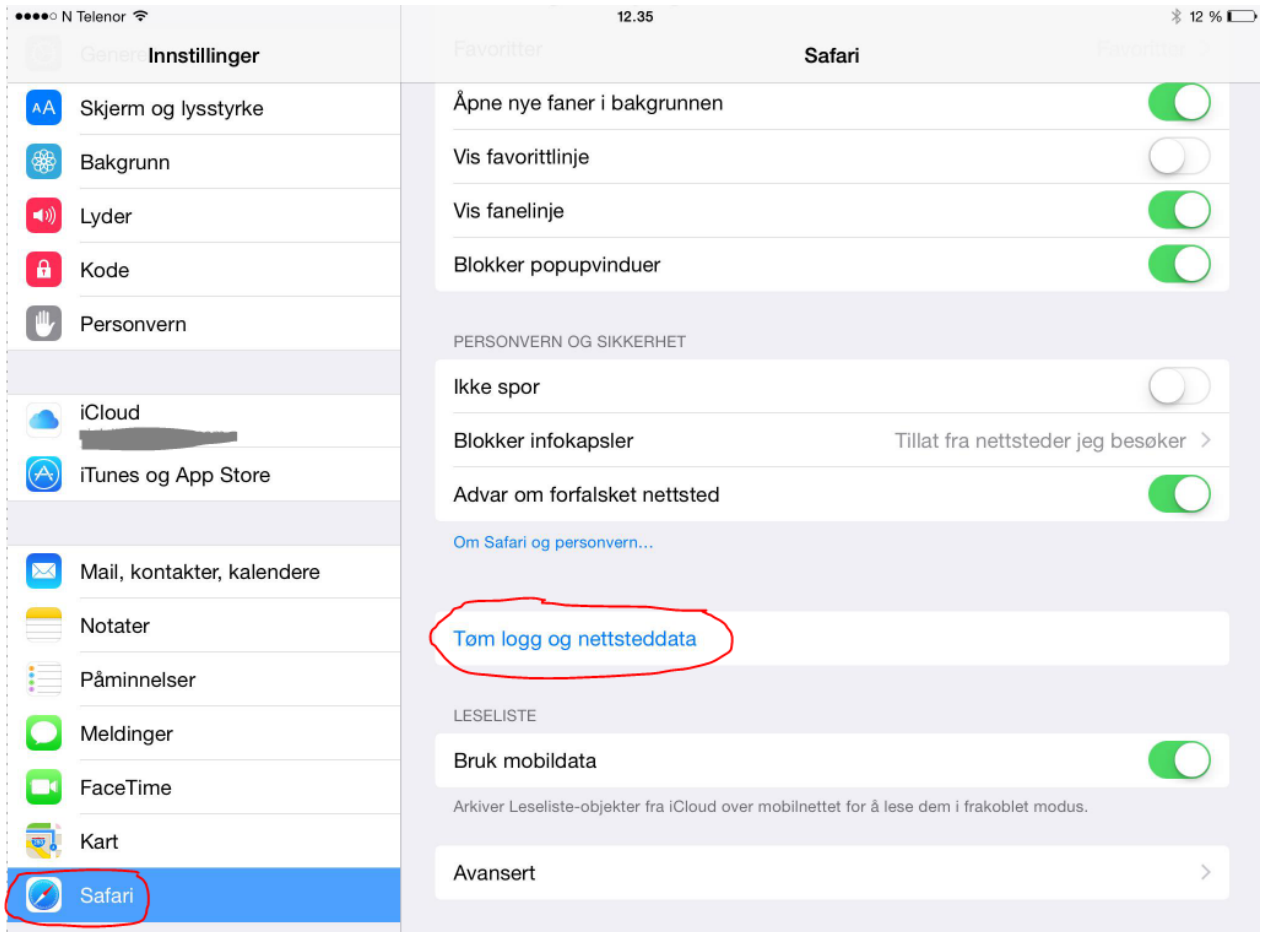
●●●●○ N Telenor
12.35
12 %

Generelt
Innstillinger

Skjerm og lysstyrke
Bakgrunn
Lyder
Kode
Personvern

iCloud
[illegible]
iTunes og App Store

Mail, kontakter, kalendere
Notater
Påminnelser
Meldinger
FaceTime
Kart
Safari

Favoritter
Safari
Favoritter

Åpne nye faner i bakgrunnen
Vis favorittlinje
Vis fanelinje
Blokker popupvinduer

PERSONVERN OG SIKKERHET
Ikke spor
Blokker infokapsler
Tillat fra nettsteder jeg besøker
Advar om forfalsket nettsted
Om Safari og personvern…

Tøm logg og nettsteddata

LESELISTE
Bruk mobildata
Arkiver Leseliste-objekter fra iCloud over mobilnettet for å lese dem i frakoblet modus.

Avansert